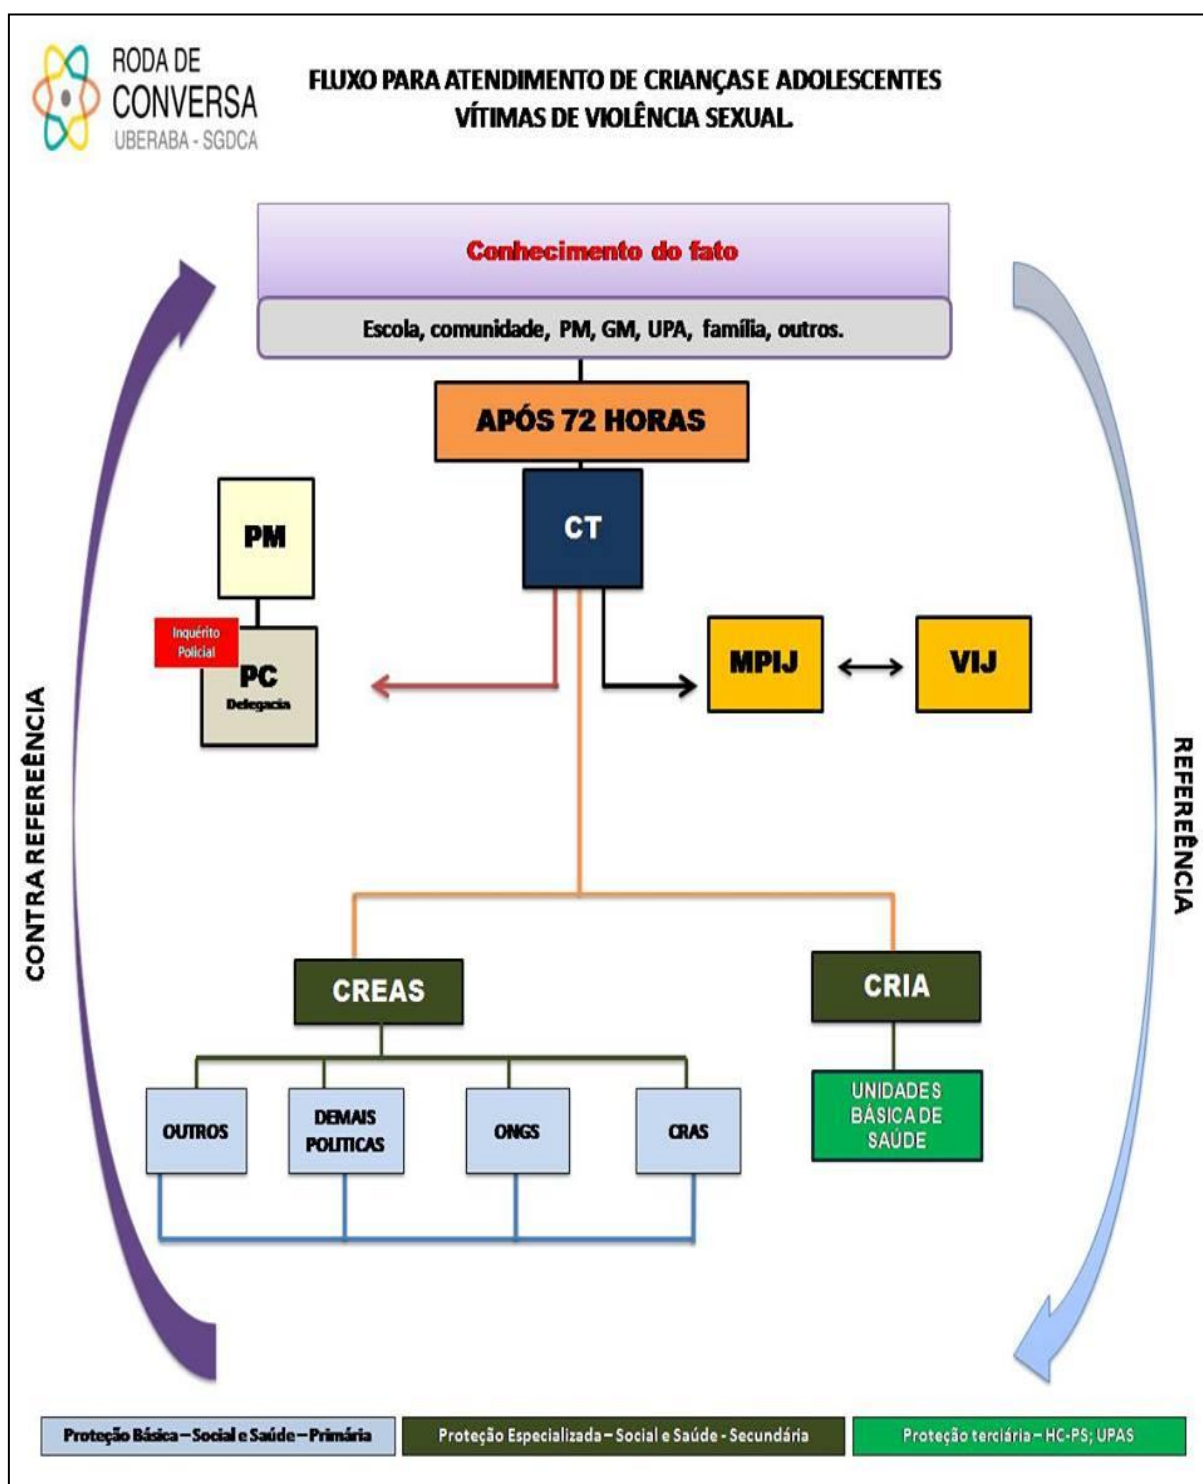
RODA DE CONVERSA
UBERABA - SGDCA

FLUXO PARA ATENDIMENTO DE CRIANÇAS E ADOLESCENTES VÍTIMAS DE VIOLÊNCIA SEXUAL.

Conhecimento do fato

Escola, comunidade, PM, GM, UPA, família, outros.

APÓS 72 HORAS

CT

PM

Inquérito Policial

PC
Delegacia

MPIJ

VIJ

CONTRA REFERÊNCIA

REFERÊNCIA

CREAS

CRIA

OUTROS

DEMAIS POLITICAS

ONGS

CRAS

UNIDADES BÁSICA DE SAÚDE

Proteção Básica – Social e Saúde – Primária

Proteção Especializada – Social e Saúde - Secundária

Proteção terciária – HC-PS; UPAS